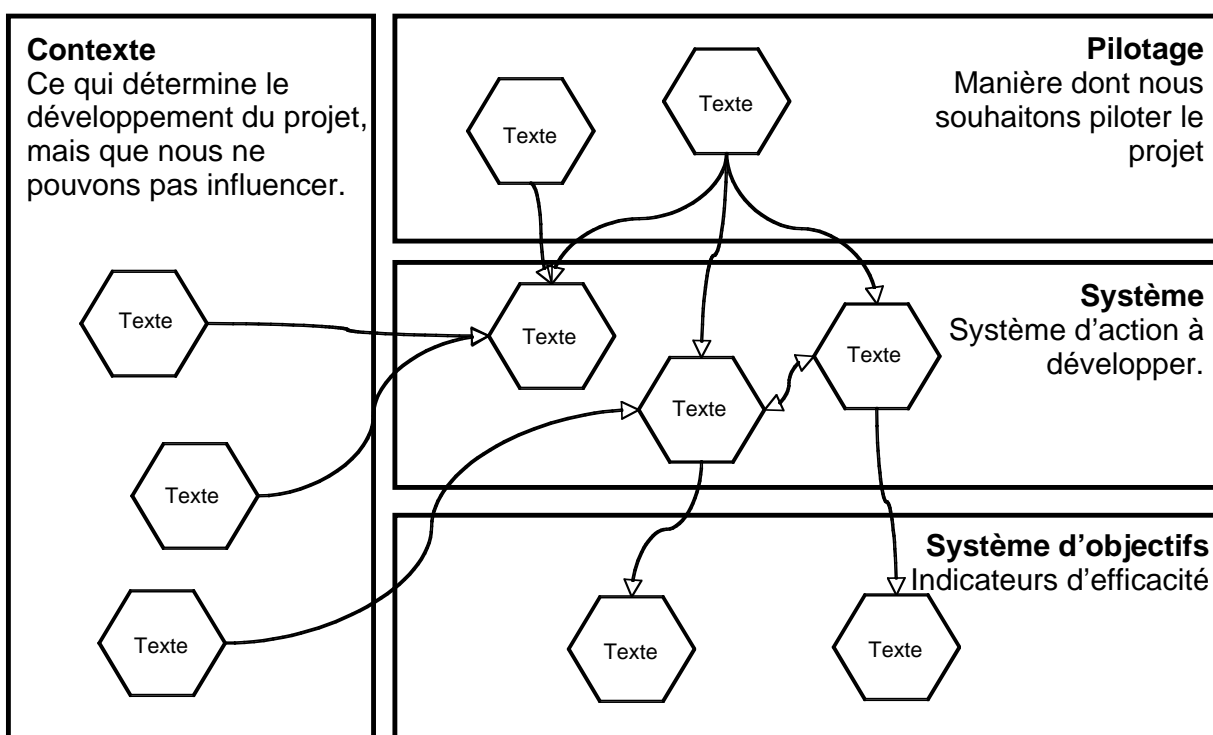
**Contexte**
Ce qui détermine le développement du projet, mais que nous ne pouvons pas influencer.

**Pilotage**
Manière dont nous souhaitons piloter le projet

Texte

Texte

**Système**
Système d'action à développer.

Texte

Texte

Texte

Texte

Texte

Texte

**Système d'objectifs**
Indicateurs d'efficacité

Texte

Texte